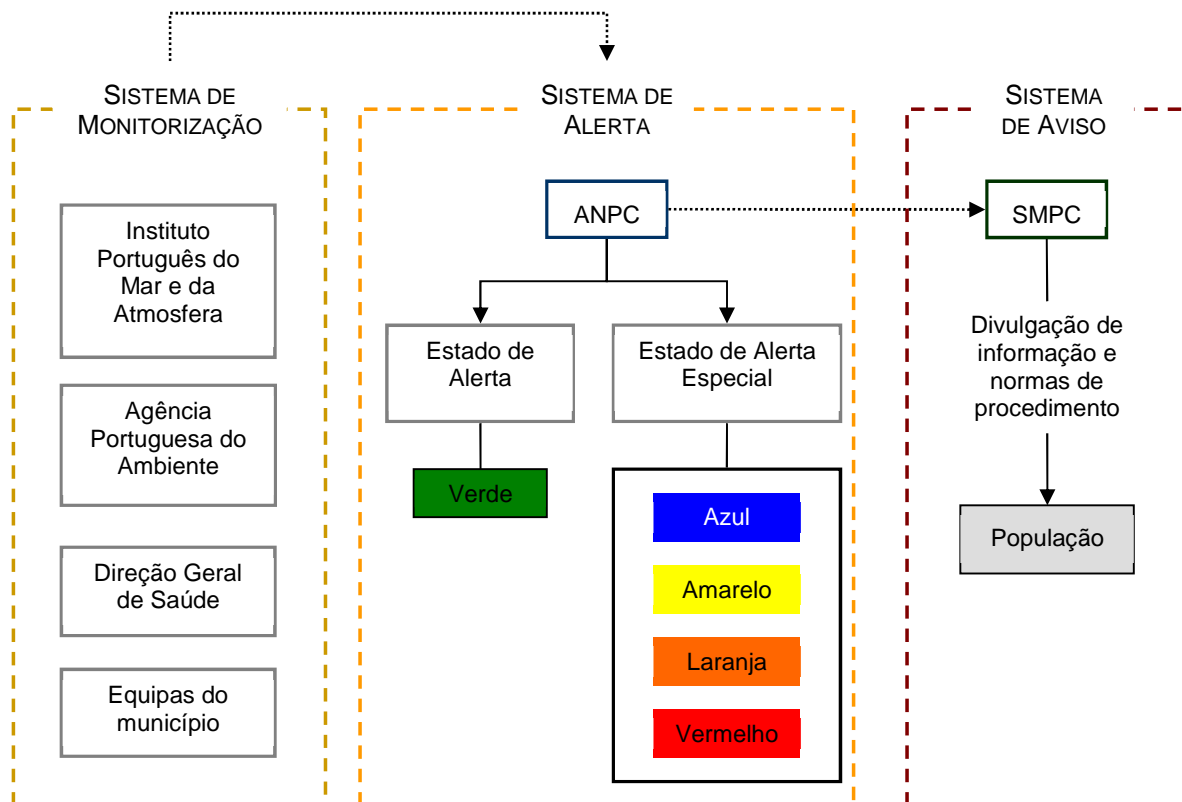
SISTEMA DE MONITORIZAÇÃO

Instituto Português do Mar e da Atmosfera

Agência Portuguesa do Ambiente

Direção Geral de Saúde

Equipas do município

SISTEMA DE ALERTA

ANPC

Estado de Alerta

Verde

Estado de Alerta Especial

Azul

Amarelo

Laranja

Vermelho

SISTEMA DE AVISO

SMPC

Divulgação de informação e normas de procedimento

População